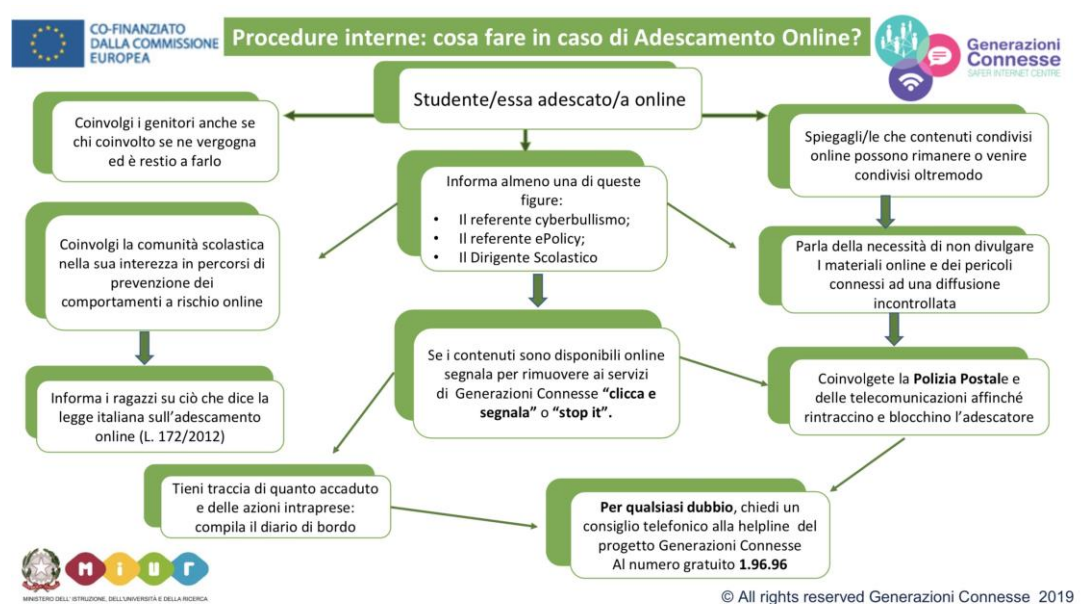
CO-FINANZIATO DALLA COMMISSIONE EUROPEA

Procedure interne: cosa fare in caso di Adescamento Online?

Generazioni Connesse
SAFER INTERNET CENTRE

Studente/essa adescato/a online

Coinvolgi i genitori anche se chi coinvolto se ne vergogna ed è restio a farlo

Informa almeno una di queste figure:
• Il referente cyberbullismo;
• Il referente ePolicy;
• Il Dirigente Scolastico

Spiegagli/le che contenuti condivisi online possono rimanere o venire condivisi oltremodo

Coinvolgi la comunità scolastica nella sua interezza in percorsi di prevenzione dei comportamenti a rischio online

Parla della necessità di non divulgare I materiali online e dei pericoli connessi ad una diffusione incontrollata

Se i contenuti sono disponibili online segnala per rimuovere ai servizi di Generazioni Connesse **"clicca e segnala"** o **"stop it".**

Informa i ragazzi su ciò che dice la legge italiana sull'adescamento online (L. 172/2012)

Coinvolgete la **Polizia Postal**e e delle telecomunicazioni affinché rintraccino e blocchino l'adescatore

Tieni traccia di quanto accaduto e delle azioni intraprese: compila il diario di bordo

**Per qualsiasi dubbio**, chiedi un consiglio telefonico alla helpline del progetto Generazioni Connesse Al numero gratuito **1.96.96**

MIUR
MINISTERO DELL'ISTRUZIONE, DELL'UNIVERSITÀ E DELLA RICERCA

© All rights reserved Generazioni Connesse 2019